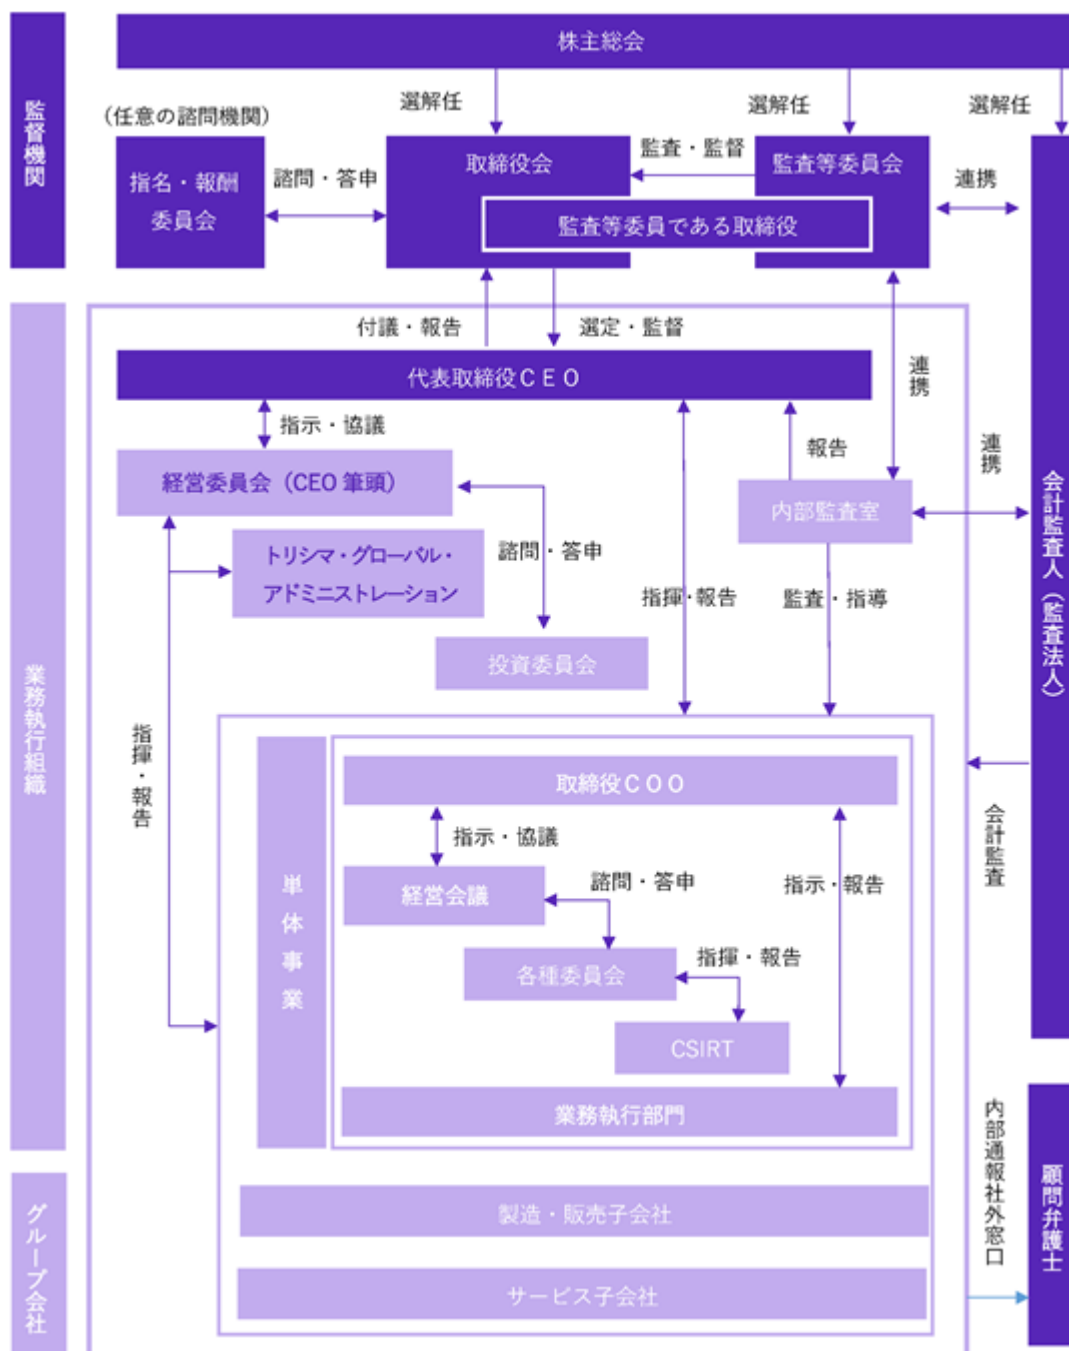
監督機関

株主総会

選解任

選解任

選解任

（任意の諮問機関）

指名・報酬委員会

諮問・答申

取締役会

監査・監督

監査等委員会

連携

監査等委員である取締役

業務執行組織

付議・報告

選定・監督

代表取締役ＣＥＯ

連携

指示・協議

報告

連携

経営委員会（CEO 筆頭）

内部監査室

会計監査人（監査法人）

トリシマ・グローバル・アドミニストレーション

諮問・答申

指揮・報告

監査・指導

投資委員会

指揮・報告

単体事業

取締役ＣＯＯ

会計監査

指示・協議

経営会議

諮問・答申

指示・報告

各種委員会

指揮・報告

CSIRT

業務執行部門

グループ会社

製造・販売子会社

内部通報社外窓口

顧問弁護士

サービス子会社